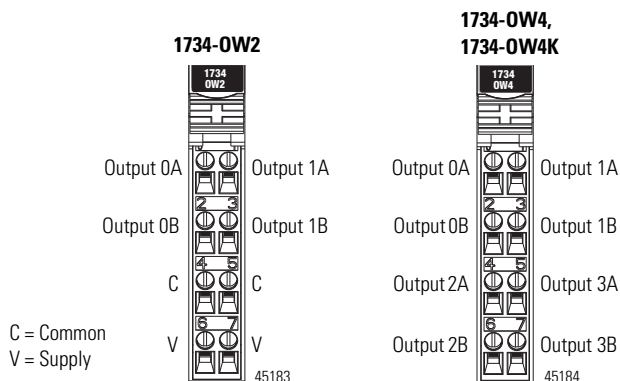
1734-OW2

1734
OW2

Output 0A
Output 1A
2 3
Output 0B
Output 1B
4 5
C
C
6 7
V
V

C = Common
V = Supply

45183

1734-OW4,
1734-OW4K

1734
OW4

Output 0A
Output 1A
2 3
Output 0B
Output 1B
4 5
Output 2A
Output 3A
6 7
Output 2B
Output 3B

45184